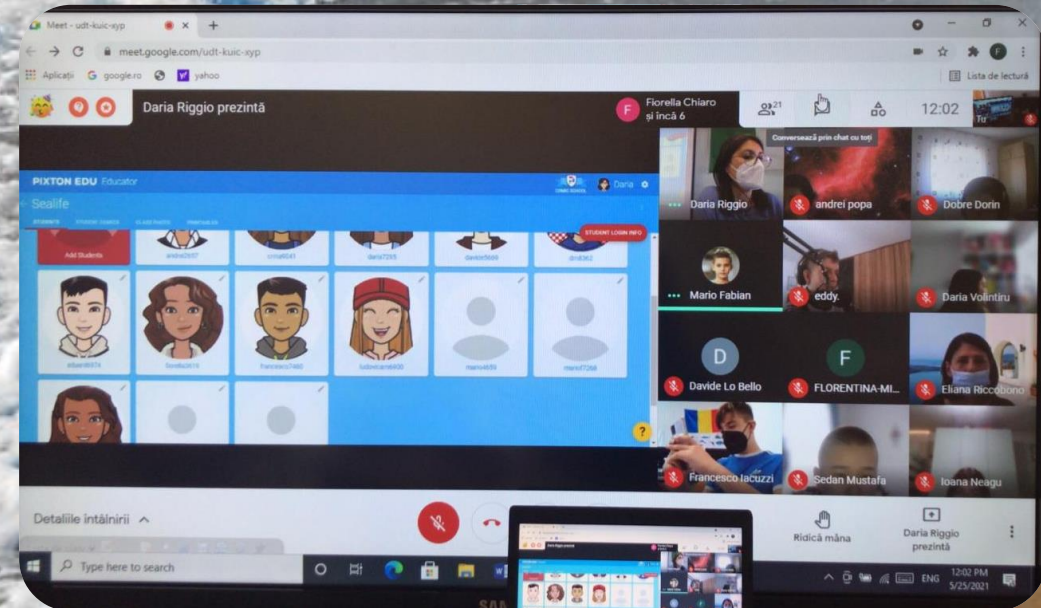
Meet - udt-kuic-xyp

meet.google.com/udt-kuic-xyp

Aplicații google.ro yahoo

Lista de lectură

Daria Riggio prezintă

Florella Chiaro și încă 6

21

12:02

Conversează prin chat cu toți

PIXTON EDU Educator

Daria

Sealife

STUDENT LOGIN INFO

Add Students

andra2657 cristi6041 darla7205 davide5684 drd6362

eduard6974 fiorella2615 francesco7460 ludovicant6930 mario4589 mario17268

Daria Riggio

andrei popa

Dobre Dorin

Mario Fabian

eddy.

Daria Volintiru

Davide Lo Bello

FLORENTINA-MI...

Eliana Riccobono

Francesco Iacuzzi

Sedan Mustafa

Ioana Neagu

Detaliile întâlnirii

Ridică mâna

Daria Riggio prezintă

Type here to search

ENG 12:02 PM 5/25/2021